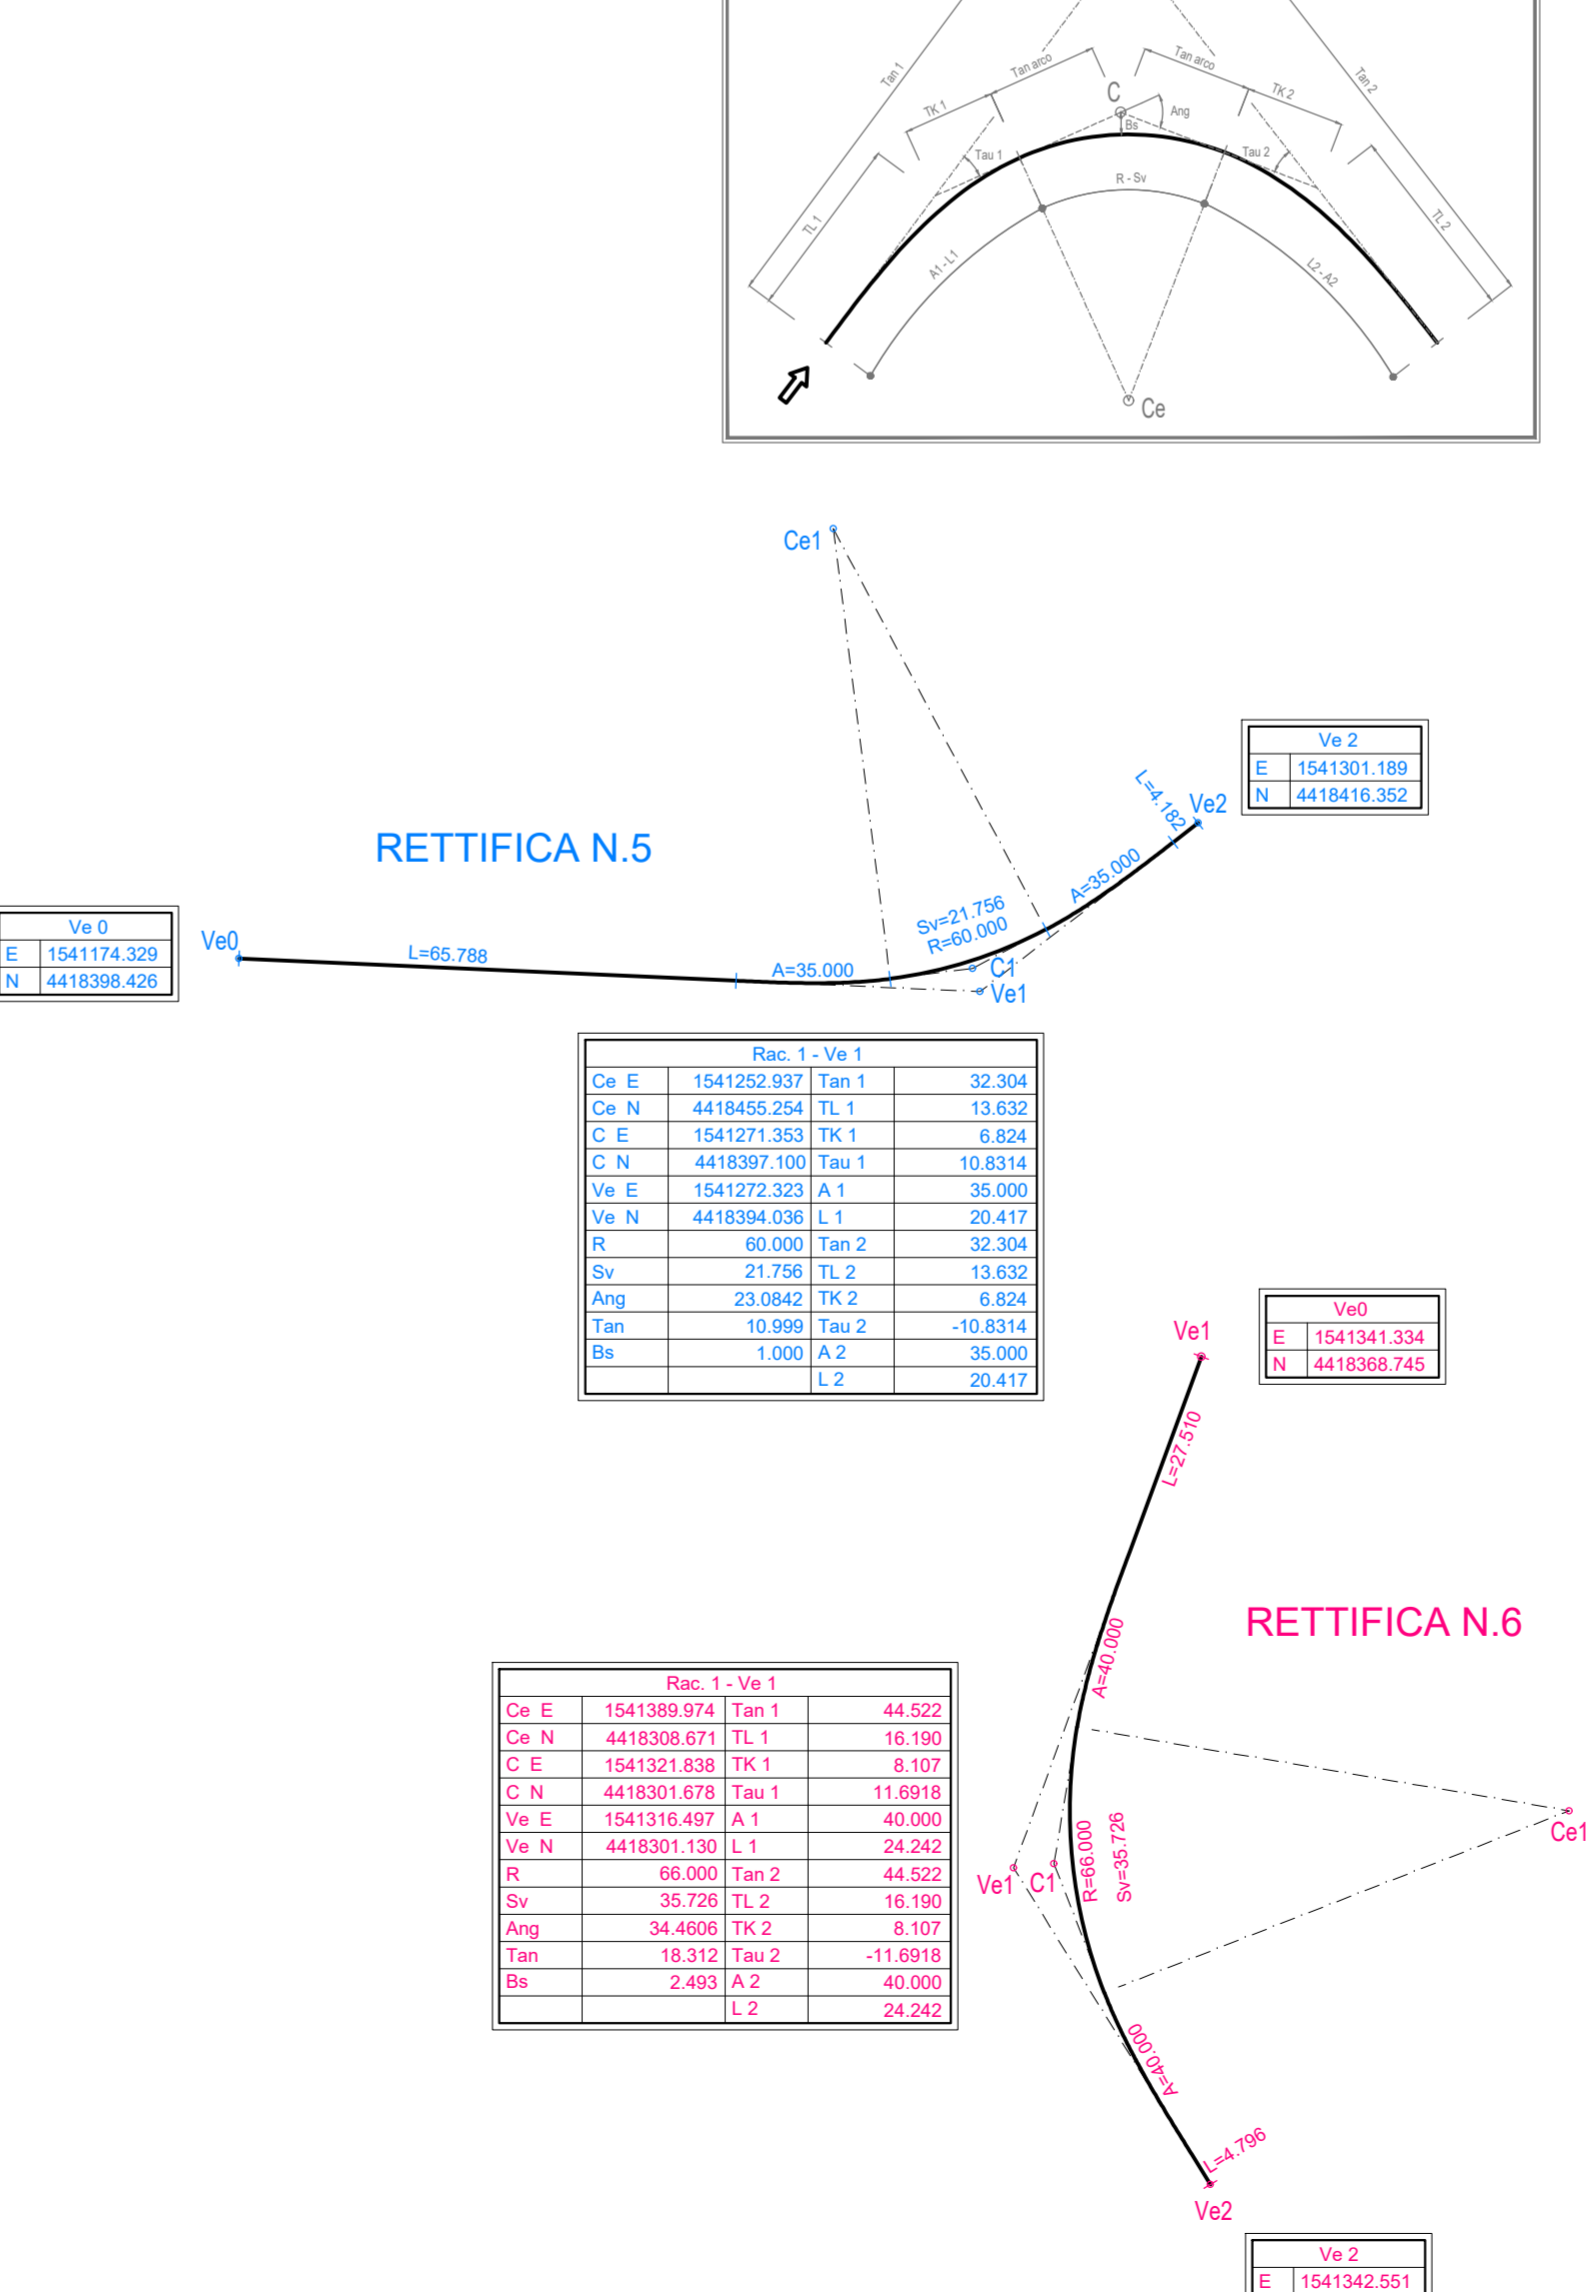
Tan 1
Tan arco
Tan arco
Tan 2
TK 1
C
Ang
TK 2
Bs
Tau 1
Tau 2
R - Sv
TL 1
TL 2
A1 - L1
L2 - A2
Ce

Ce1

| Ve 2 | |
|---|---|
| E | 1541301.189 |
| N | 4418416.352 |

L=4.182
Ve2

RETTIFICA N.5

A=35.000
Sv=21.756
R=60.000

| Ve 0 | |
|---|---|
| E | 1541174.329 |
| N | 4418398.426 |

Ve0
L=65.788
A=35.000
C1
Ve1

| Rac. 1 - Ve 1 | | | |
|---|---|---|---|
| Ce E | 1541252.937 | Tan 1 | 32.304 |
| Ce N | 4418455.254 | TL 1 | 13.632 |
| C E | 1541271.353 | TK 1 | 6.824 |
| C N | 4418397.100 | Tau 1 | 10.8314 |
| Ve E | 1541272.323 | A 1 | 35.000 |
| Ve N | 4418394.036 | L 1 | 20.417 |
| R | 60.000 | Tan 2 | 32.304 |
| Sv | 21.756 | TL 2 | 13.632 |
| Ang | 23.0842 | TK 2 | 6.824 |
| Tan | 10.999 | Tau 2 | -10.8314 |
| Bs | 1.000 | A 2 | 35.000 |
| | | L 2 | 20.417 |

Ve1

| Ve0 | |
|---|---|
| E | 1541341.334 |
| N | 4418368.745 |

L=27.510

RETTIFICA N.6

A=40.000

| Rac. 1 - Ve 1 | | | |
|---|---|---|---|
| Ce E | 1541389.974 | Tan 1 | 44.522 |
| Ce N | 4418308.671 | TL 1 | 16.190 |
| C E | 1541321.838 | TK 1 | 8.107 |
| C N | 4418301.678 | Tau 1 | 11.6918 |
| Ve E | 1541316.497 | A 1 | 40.000 |
| Ve N | 4418301.130 | L 1 | 24.242 |
| R | 66.000 | Tan 2 | 44.522 |
| Sv | 35.726 | TL 2 | 16.190 |
| Ang | 34.4606 | TK 2 | 8.107 |
| Tan | 18.312 | Tau 2 | -11.6918 |
| Bs | 2.493 | A 2 | 40.000 |
| | | L 2 | 24.242 |

Ce1
Ve1
C1
R=66.000
Sv=35.726
A=40.000
L=4.796
Ve2

| Ve 2 | |
|---|---|
| E | 1541342.551 |